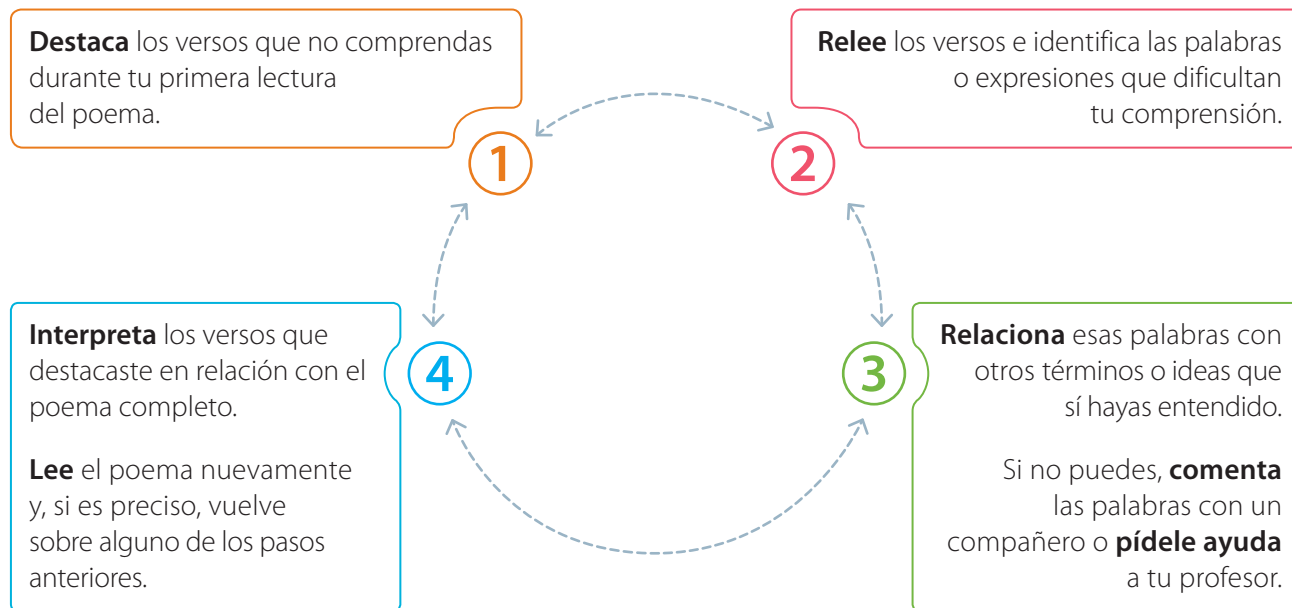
**Destaca** los versos que no comprendas durante tu primera lectura del poema.

1

**Relee** los versos e identifica las palabras o expresiones que dificultan tu comprensión.

2

**Interpreta** los versos que destacaste en relación con el poema completo.

**Lee** el poema nuevamente y, si es preciso, vuelve sobre alguno de los pasos anteriores.

4

3

**Relaciona** esas palabras con otros términos o ideas que sí hayas entendido.

Si no puedes, **comenta** las palabras con un compañero o **pídele ayuda** a tu profesor.